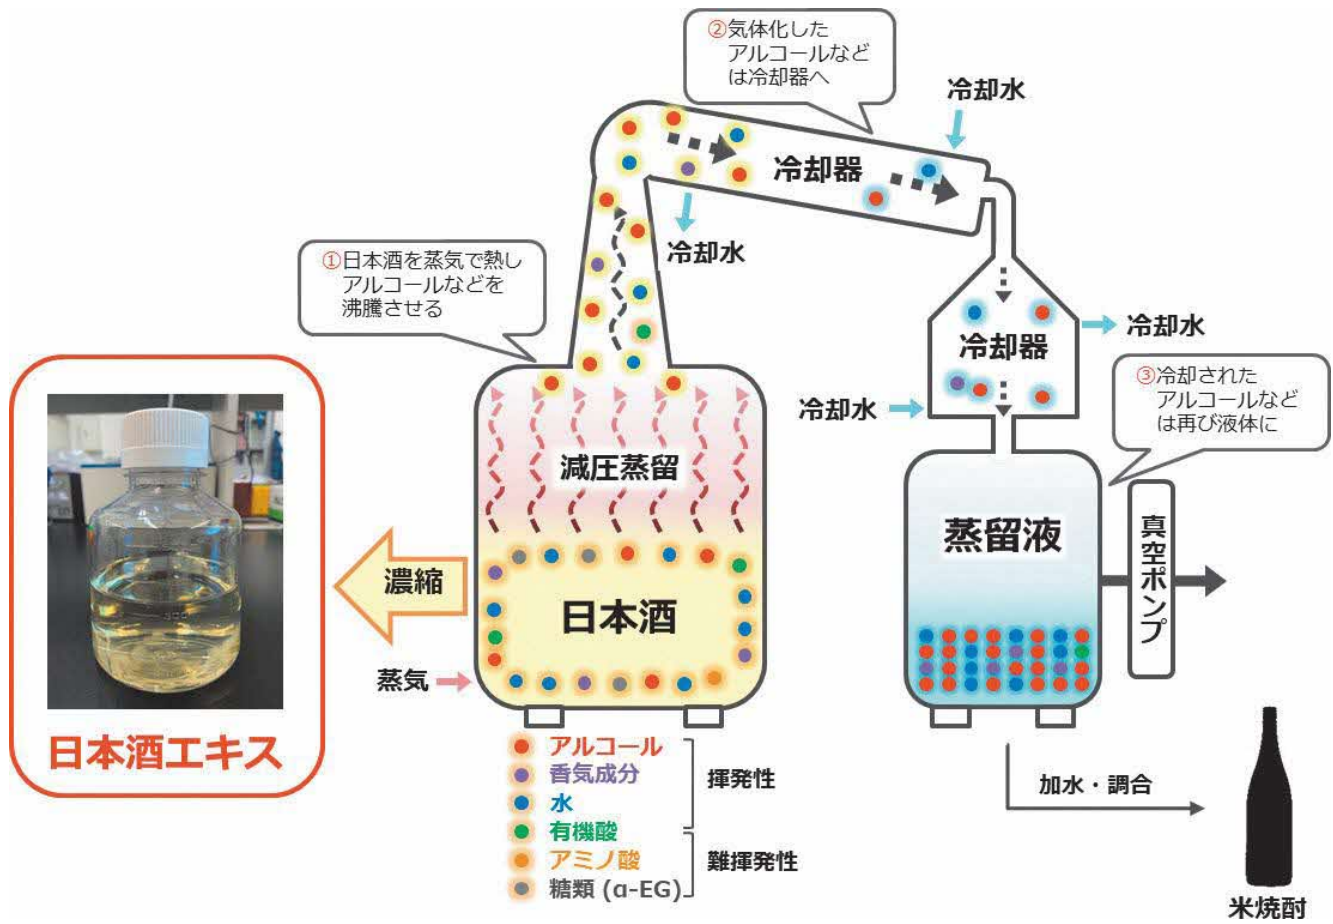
②気体化したアルコールなどは冷却器へ

冷却水

冷却器

冷却水

①日本酒を蒸気で熱しアルコールなどを沸騰させる

冷却器

冷却水

冷却水

③冷却されたアルコールなどは再び液体に

減圧蒸留

蒸留液

真空ポンプ

濃縮

日本酒

蒸気

日本酒エキス

アルコール
香気成分
水
有機酸
アミノ酸
糖類（α-EG）

揮発性

難揮発性

加水・調合

米焼酎